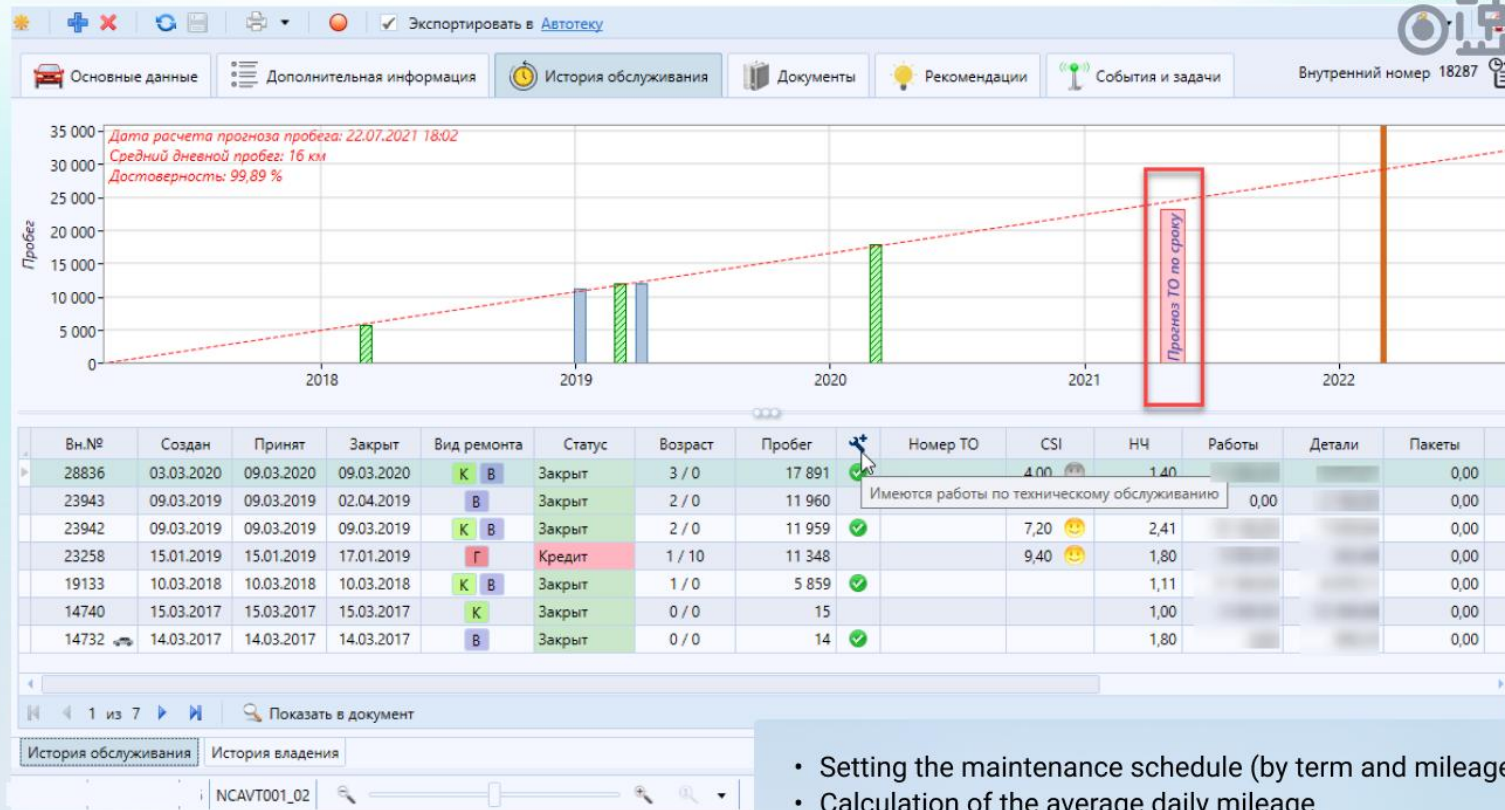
Экспортировать в Автотеку

Основные данные | Дополнительная информация | История обслуживания | Документы | Рекомендации | События и задачи | Внутренний номер 18287

Дата расчета прогноза пробега: 22.07.2021 18:02
Средний дневной пробег: 16 км
Достоверность: 99,89 %

35 000
30 000
25 000
20 000
15 000
10 000
5 000
0
Пробег

Прогноз ТО по сроку

2018
2019
2020
2021
2022

| Вн.№ | Создан | Принят | Закрыт | Вид ремонта | Статус | Возраст | Пробег | | Номер ТО | CSI | НЧ | Работы | Детали | Пакеты |
|---|---|---|---|---|---|---|---|---|---|---|---|---|---|---|
| 28836 | 03.03.2020 | 09.03.2020 | 09.03.2020 | К В | Закрыт | 3 / 0 | 17 891 | | | 4,00 | 1,40 | | | 0,00 |
| 23943 | 09.03.2019 | 09.03.2019 | 02.04.2019 | В | Закрыт | 2 / 0 | 11 960 | | | | | 0,00 | | 0,00 |
| 23942 | 09.03.2019 | 09.03.2019 | 09.03.2019 | К В | Закрыт | 2 / 0 | 11 959 | | | 7,20 | 2,41 | | | 0,00 |
| 23258 | 15.01.2019 | 15.01.2019 | 17.01.2019 | Г | Кредит | 1 / 10 | 11 348 | | | 9,40 | 1,80 | | | 0,00 |
| 19133 | 10.03.2018 | 10.03.2018 | 10.03.2018 | К В | Закрыт | 1 / 0 | 5 859 | | | | 1,11 | | | 0,00 |
| 14740 | 15.03.2017 | 15.03.2017 | 15.03.2017 | К | Закрыт | 0 / 0 | 15 | | | | 1,00 | | | 0,00 |
| 14732 | 14.03.2017 | 14.03.2017 | 14.03.2017 | В | Закрыт | 0 / 0 | 14 | | | | 1,80 | | | 0,00 |

Имеются работы по техническому обслуживанию

1 из 7
Показать в документ

История обслуживания | История владения

NCAVT001_02

• Setting the maintenance schedule (by term and mileage
• Calculation of the average daily mileage